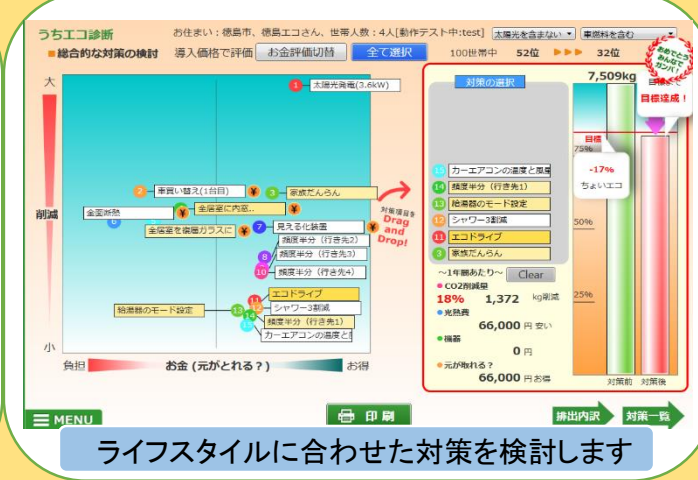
うちエコ診断

お住まい：徳島市、徳島エコさん、世帯人数：4人[動作テスト中:test]

太陽光を含まない

車燃料を含む

■総合的な対策の検討

導入価格で評価

お金評価切替

全て選択

100世帯中

52位

▶▶▶

32位

おめでとう あんたでランク!

大

削減

小

1 太陽光発電(3.6kW)

2 車買い替え(1台目)

3 家族だんらん

全面断熱

全居室に内窓...

全居室を複層ガラスに

7 見える化装置

8 頻度半分（行き先2）

9 頻度半分（行き先3）

10 頻度半分（行き先4）

11 エコドライブ

12 シャワー3割減

13 頻度半分（行き先1）

14 給湯器のモード設定

15 カーエアコンの温度と風量

負担

お金（元がとれる？）

お得

対策項目を Drag and Drop!

対策の選択

15 カーエアコンの温度と風量

14 頻度半分（行き先1）

13 給湯器のモード設定

12 シャワー3割減

11 エコドライブ

3 家族だんらん

～1年間あたり～

Clear

● CO2削減量

18%

1,372

kg削減

● 光熱費

66,000

円 安い

● 機器

0

円

● 元が取れる？

66,000

円 お得

7,509kg

目標達成！

目標

75%

-17%

ちょいエコ

50%

25%

対策前

対策後

MENU

印刷

排出内訳

対策一覧

ライフスタイルに合わせた対策を検討します